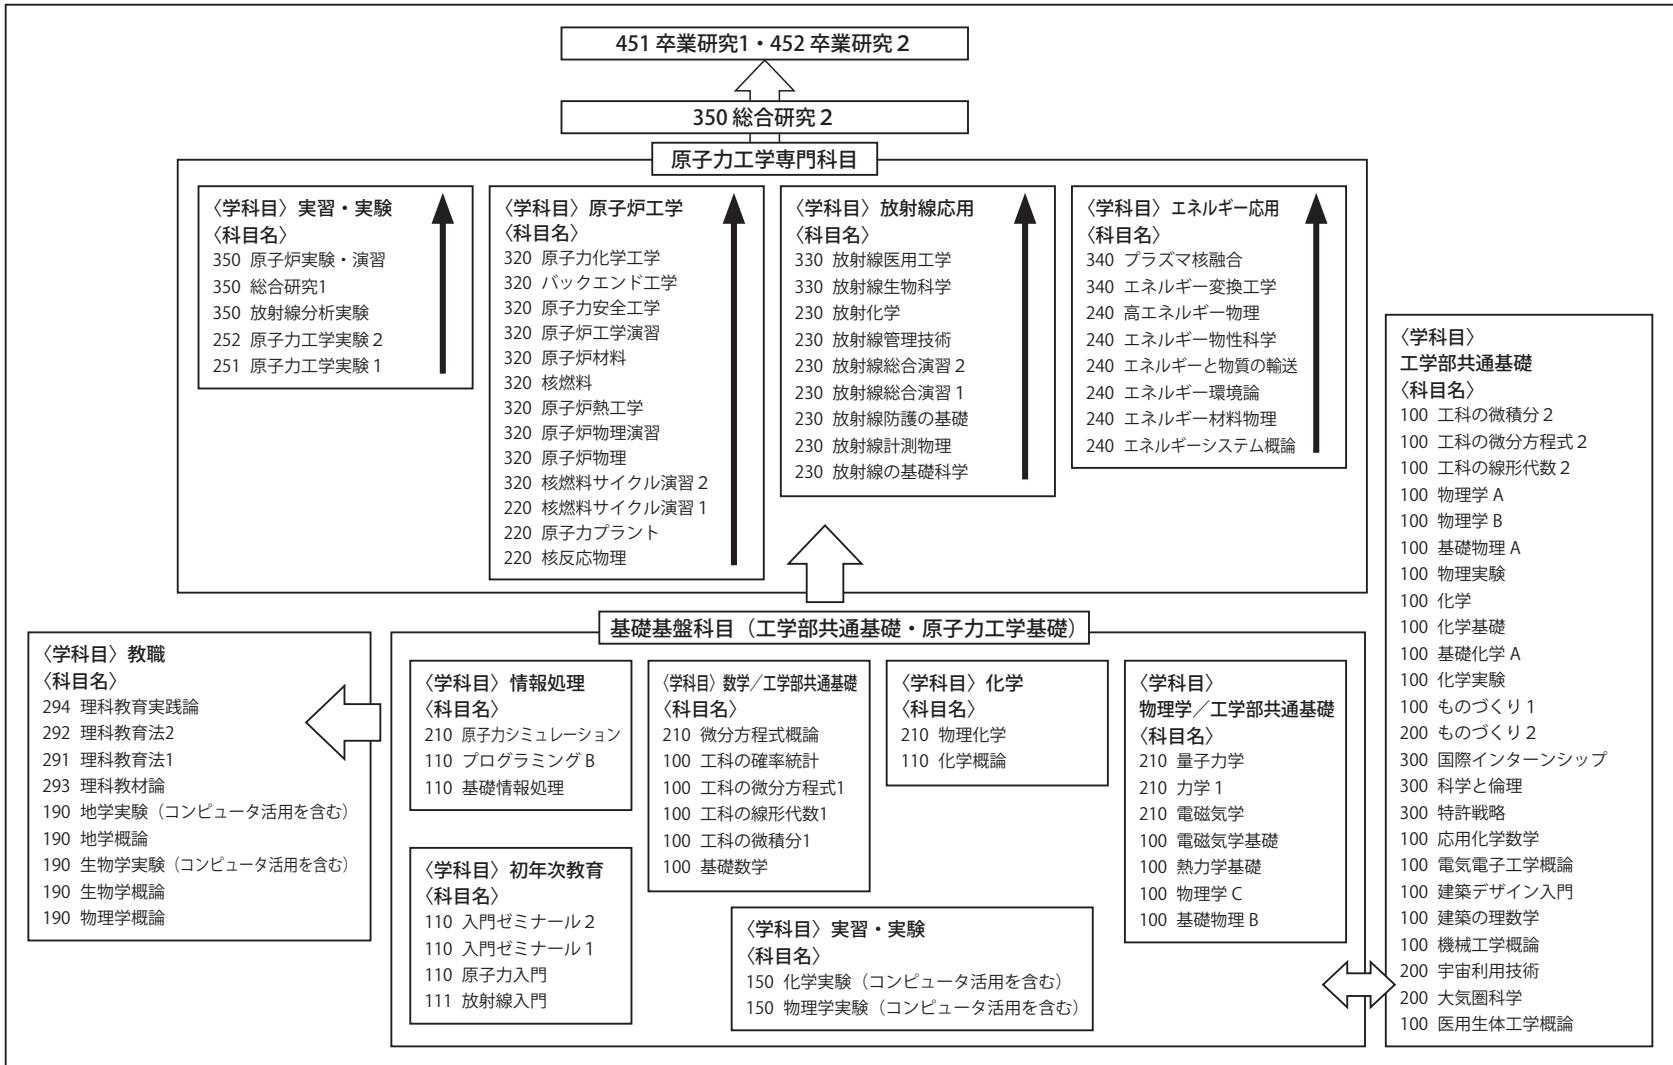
451 卒業研究1・452 卒業研究 2

350 総合研究 2

原子力工学専門科目

〈学科目〉実習・実験
〈科目名〉
350 原子炉実験・演習
350 総合研究1
350 放射線分析実験
252 原子力工学実験 2
251 原子力工学実験 1

〈学科目〉原子炉工学
〈科目名〉
320 原子力化学工学
320 バックエンド工学
320 原子力安全工学
320 原子炉工学演習
320 原子炉材料
320 核燃料
320 原子炉熱工学
320 原子炉物理演習
320 原子炉物理
320 核燃料サイクル演習 2
220 核燃料サイクル演習 1
220 原子力プラント
220 核反応物理

〈学科目〉放射線応用
〈科目名〉
330 放射線医用工学
330 放射線生物科学
230 放射化学
230 放射線管理技術
230 放射線総合演習 2
230 放射線総合演習 1
230 放射線防護の基礎
230 放射線計測物理
230 放射線の基礎科学

〈学科目〉エネルギー応用
〈科目名〉
340 プラズマ核融合
340 エネルギー変換工学
240 高エネルギー物理
240 エネルギー物性科学
240 エネルギーと物質の輸送
240 エネルギー環境論
240 エネルギー材料物理
240 エネルギーシステム概論

〈学科目〉
工学部共通基礎
〈科目名〉
100 工科の微積分 2
100 工科の微分方程式 2
100 工科の線形代数 2
100 物理学 A
100 物理学 B
100 基礎物理 A
100 物理実験
100 化学
100 化学基礎
100 基礎化学 A
100 化学実験
100 ものづくり 1
200 ものづくり 2
300 国際インターンシップ
300 科学と倫理
300 特許戦略
100 応用化学数学
100 電気電子工学概論
100 建築デザイン入門
100 建築の理数学
100 機械工学概論
200 宇宙利用技術
200 大気圏科学
100 医用生体工学概論

基礎基盤科目（工学部共通基礎・原子力工学基礎）

〈学科目〉教職
〈科目名〉
294 理科教育実践論
292 理科教育法2
291 理科教育法1
293 理科教材論
190 地学実験（コンピュータ活用を含む）
190 地学概論
190 生物学実験（コンピュータ活用を含む）
190 生物学概論
190 物理学概論

〈学科目〉情報処理
〈科目名〉
210 原子力シミュレーション
110 プログラミング B
110 基礎情報処理

〈学科目〉数学／工学部共通基礎
〈科目名〉
210 微分方程式概論
100 工科の確率統計
100 工科の微分方程式1
100 工科の線形代数1
100 工科の微積分1
100 基礎数学

〈学科目〉化学
〈科目名〉
210 物理化学
110 化学概論

〈学科目〉
物理学／工学部共通基礎
〈科目名〉
210 量子力学
210 力学 1
210 電磁気学
100 電磁気学基礎
100 熱力学基礎
100 物理学 C
100 基礎物理 B

〈学科目〉初年次教育
〈科目名〉
110 入門ゼミナール 2
110 入門ゼミナール 1
110 原子力入門
111 放射線入門

〈学科目〉実習・実験
〈科目名〉
150 化学実験（コンピュータ活用を含む）
150 物理学実験（コンピュータ活用を含む）